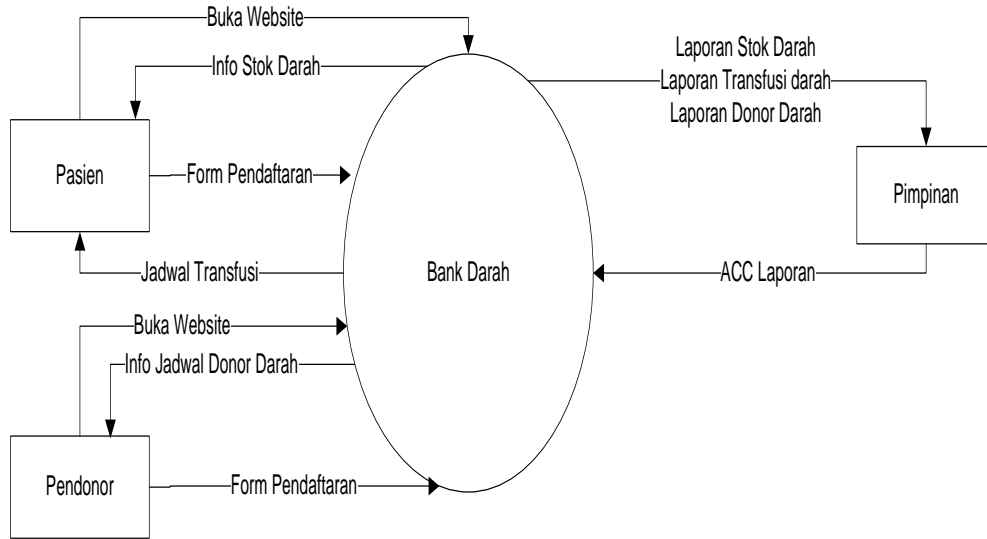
Buka Website

Info Stok Darah

Laporan Stok Darah
Laporan Transfusi darah
Laporan Donor Darah

Pasien

Form Pendaftaran

Pimpinan

Bank Darah

Jadwal Transfusi

ACC Laporan

Buka Website

Info Jadwal Donor Darah

Pendonor

Form Pendaftaran